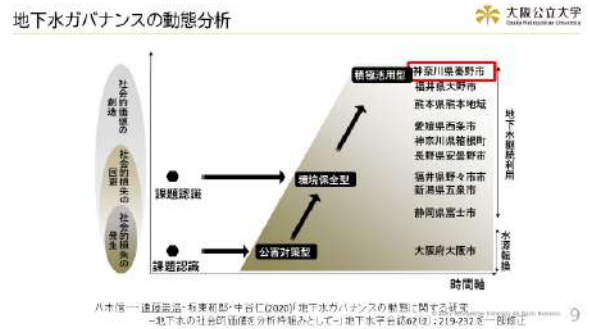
地下水ガバナンスの動態分析

大阪公立大学
Osaka Metropolitan University

社会的価値の創造

社会的損失の回避

社会的損失の発生

課題認識

課題認識

公害対策型

環境保全型

積極活用型

神奈川県秦野市
福井県大野市
熊本県熊本地域
愛媛県西条市
神奈川県箱根町
長野県安曇野市
福井県小浜市
新潟県五泉市
静岡県富士市
大阪府大阪市

地下水観察利用

水源転換

時間軸

八木信一・遠藤崇浩・杉本卓郎・中谷仁(2020)「地下水ガバナンスの動態に関する研究 ―地下水の社会的価値を分析枠組みとして―」地下水学会誌62(2)：219-232を一部修正

9